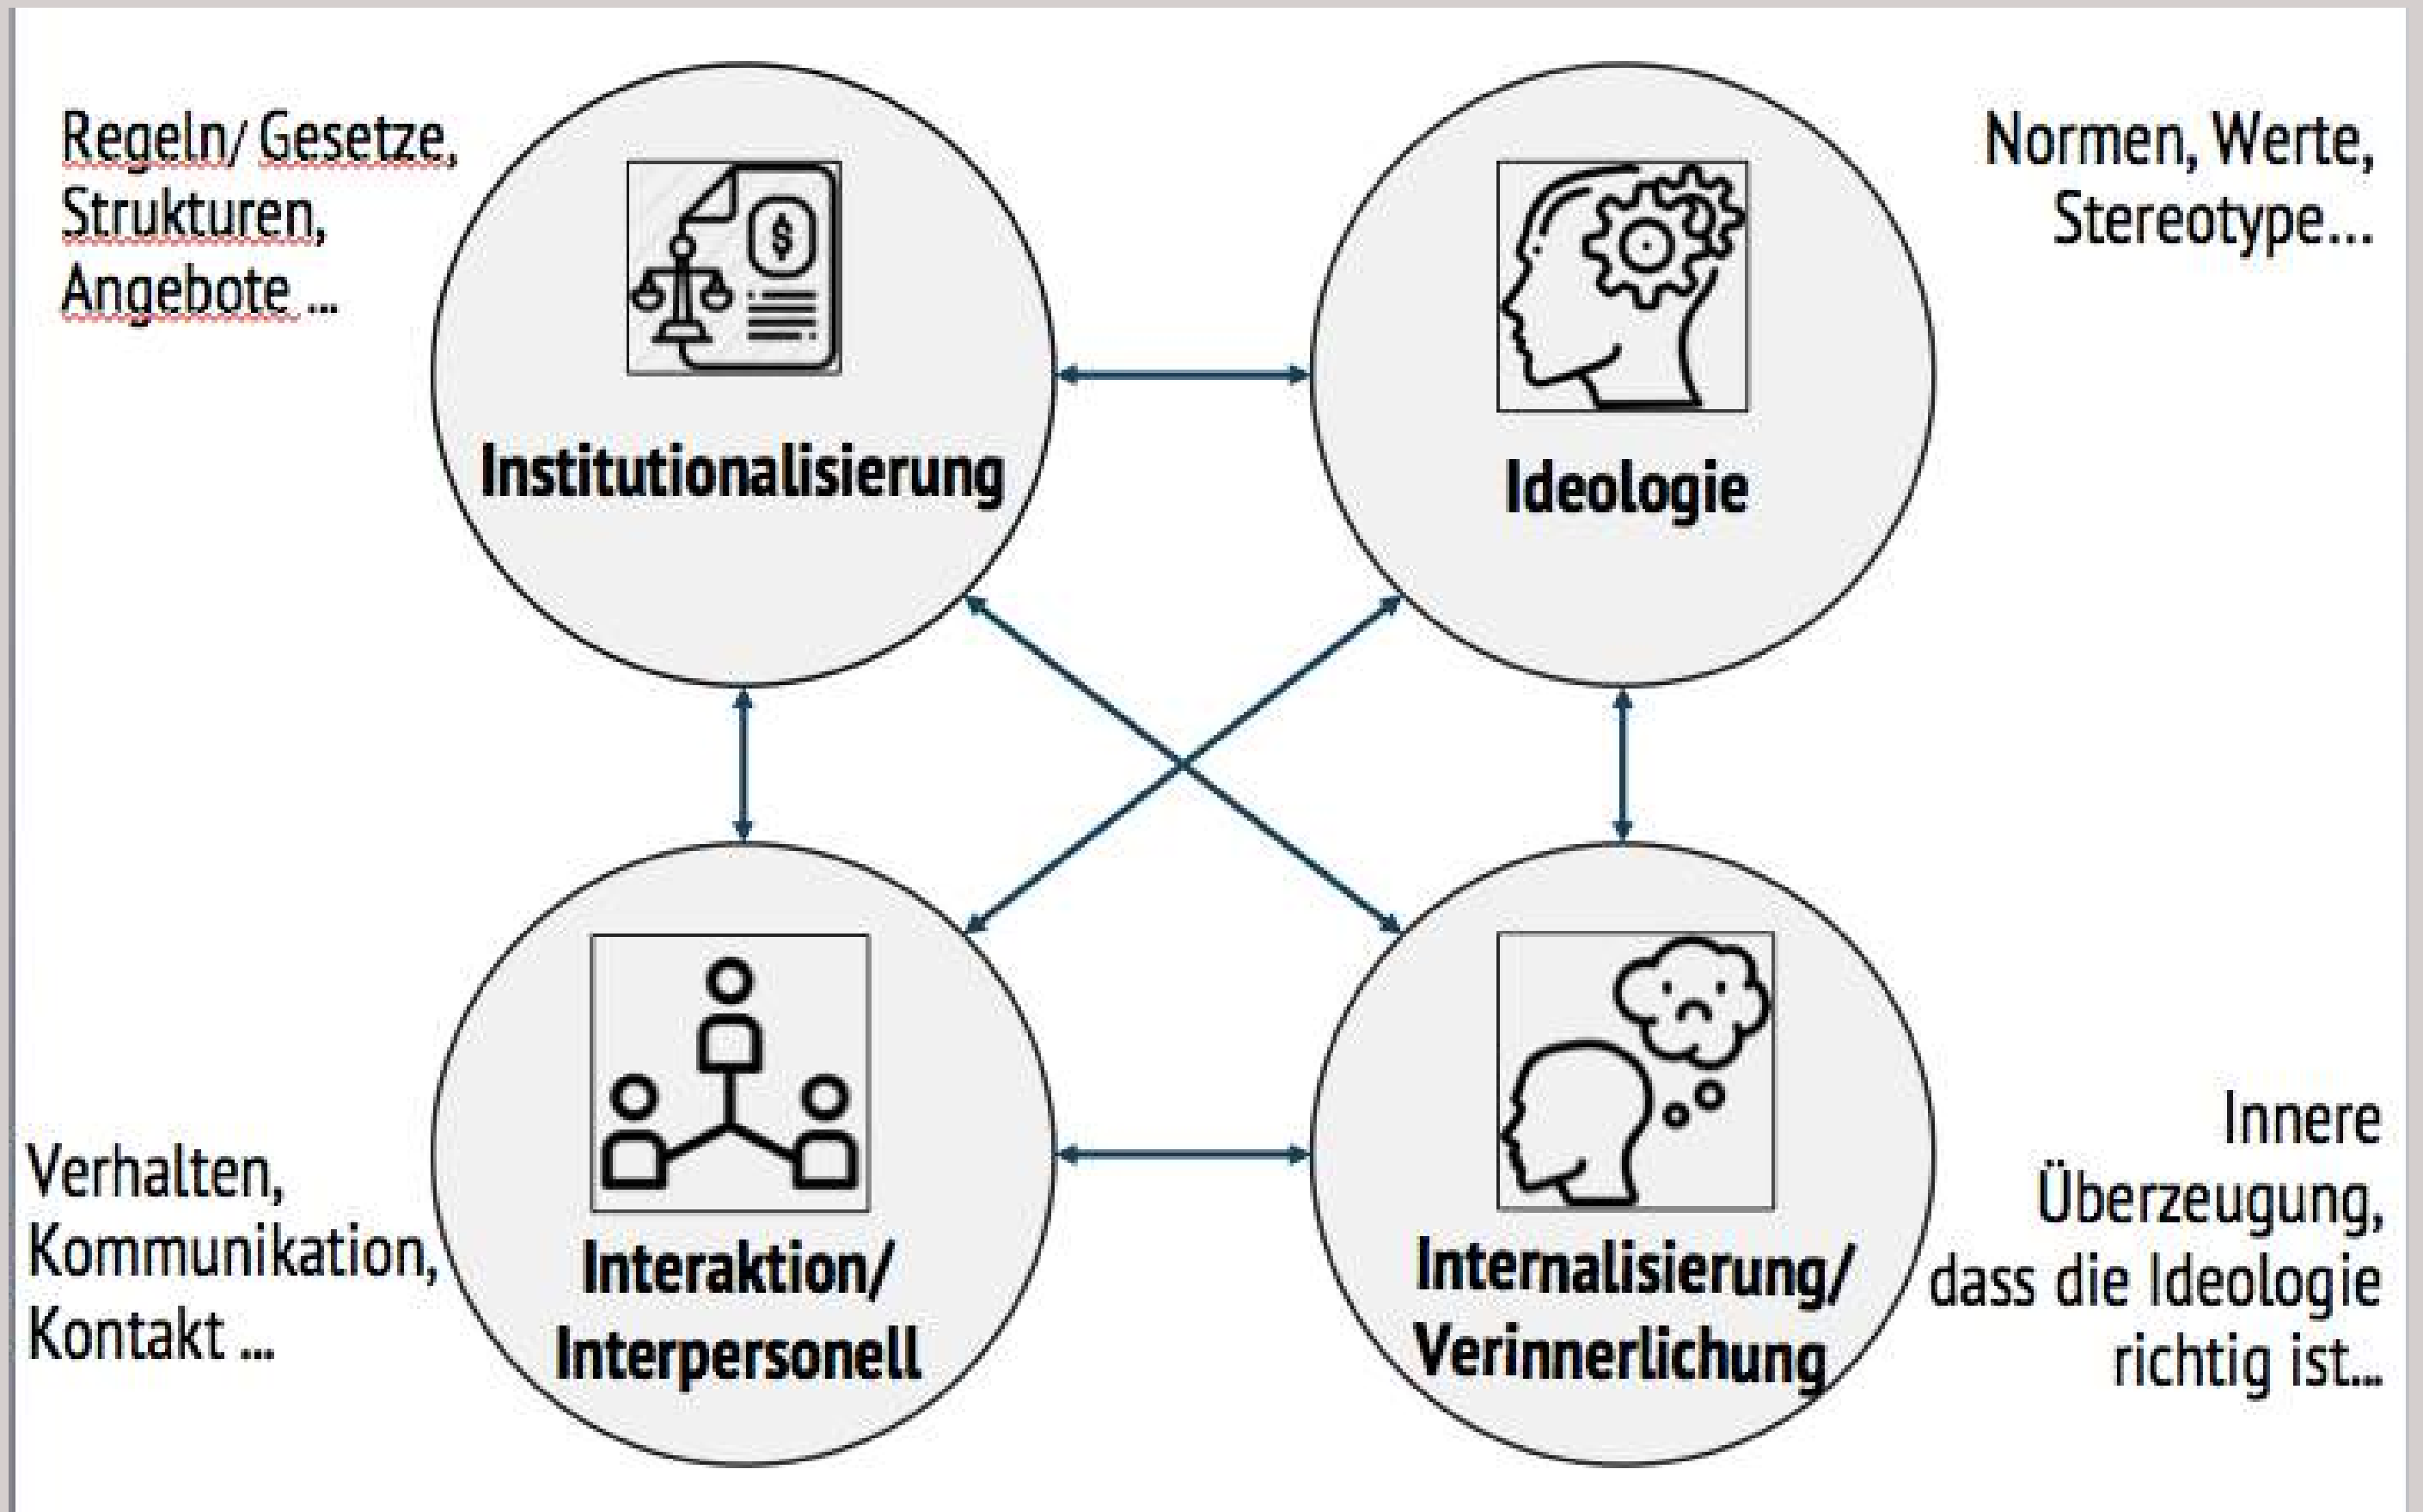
Regeln/ Gesetze, Strukturen, Angebote ...

Institutionalisierung

Normen, Werte, Stereotype...

Ideologie

Verhalten, Kommunikation, Kontakt ...

Interaktion/ Interpersonell

Internalisierung/ Verinnerlichung

Innere Überzeugung, dass die Ideologie richtig ist...